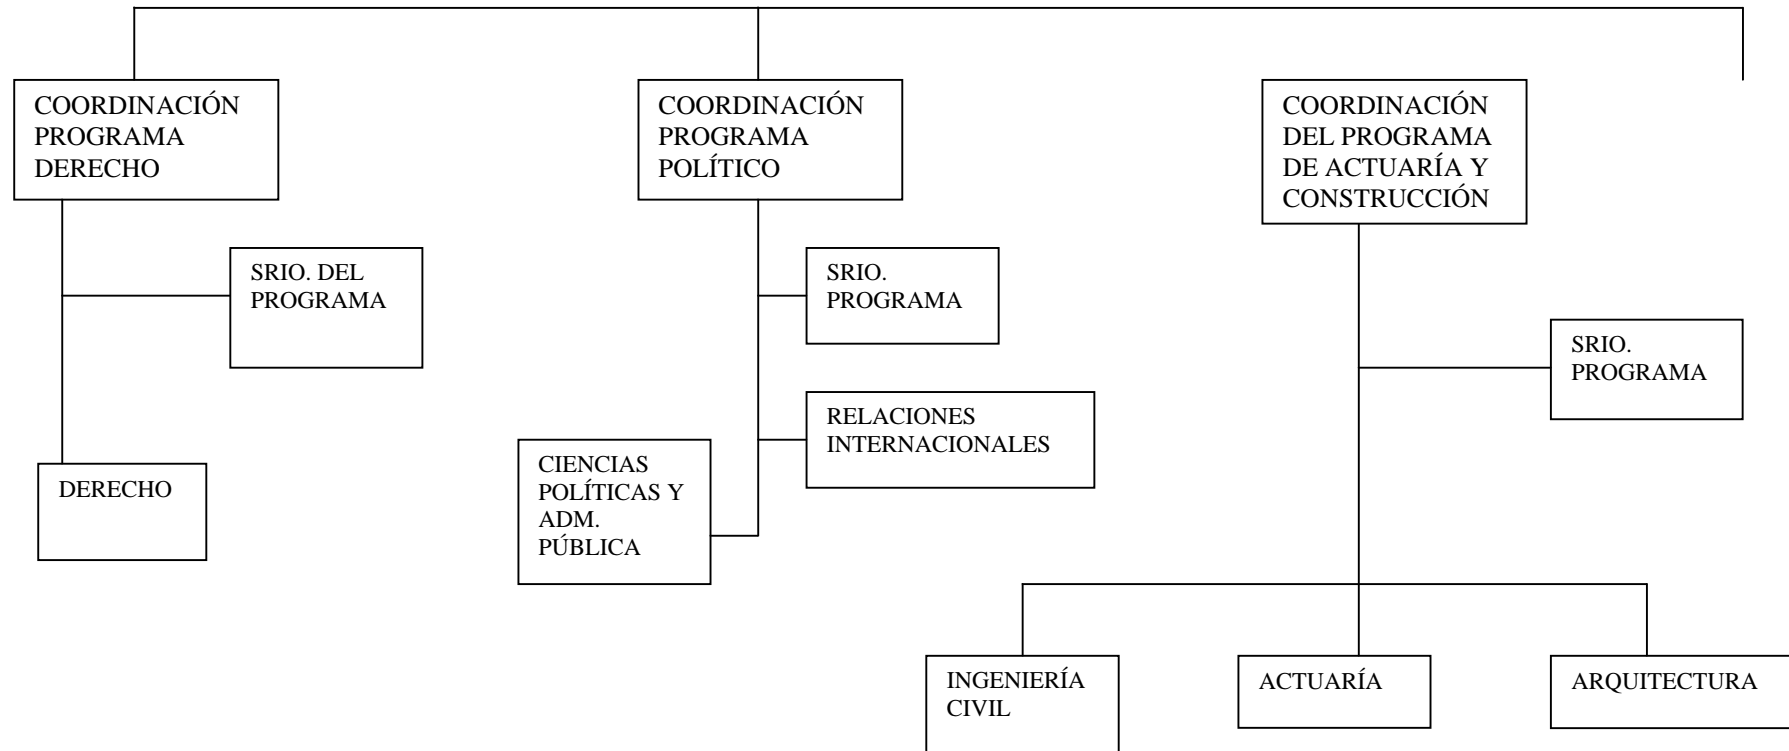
COORDINACIÓN PROGRAMA DERECHO

SRIO. DEL PROGRAMA

DERECHO

COORDINACIÓN PROGRAMA POLÍTICO

SRIO. PROGRAMA

RELACIONES INTERNACIONALES

CIENCIAS POLÍTICAS Y ADM. PÚBLICA

COORDINACIÓN DEL PROGRAMA DE ACTUARÍA Y CONSTRUCCIÓN

SRIO. PROGRAMA

INGENIERÍA CIVIL

ACTUARÍA

ARQUITECTURA